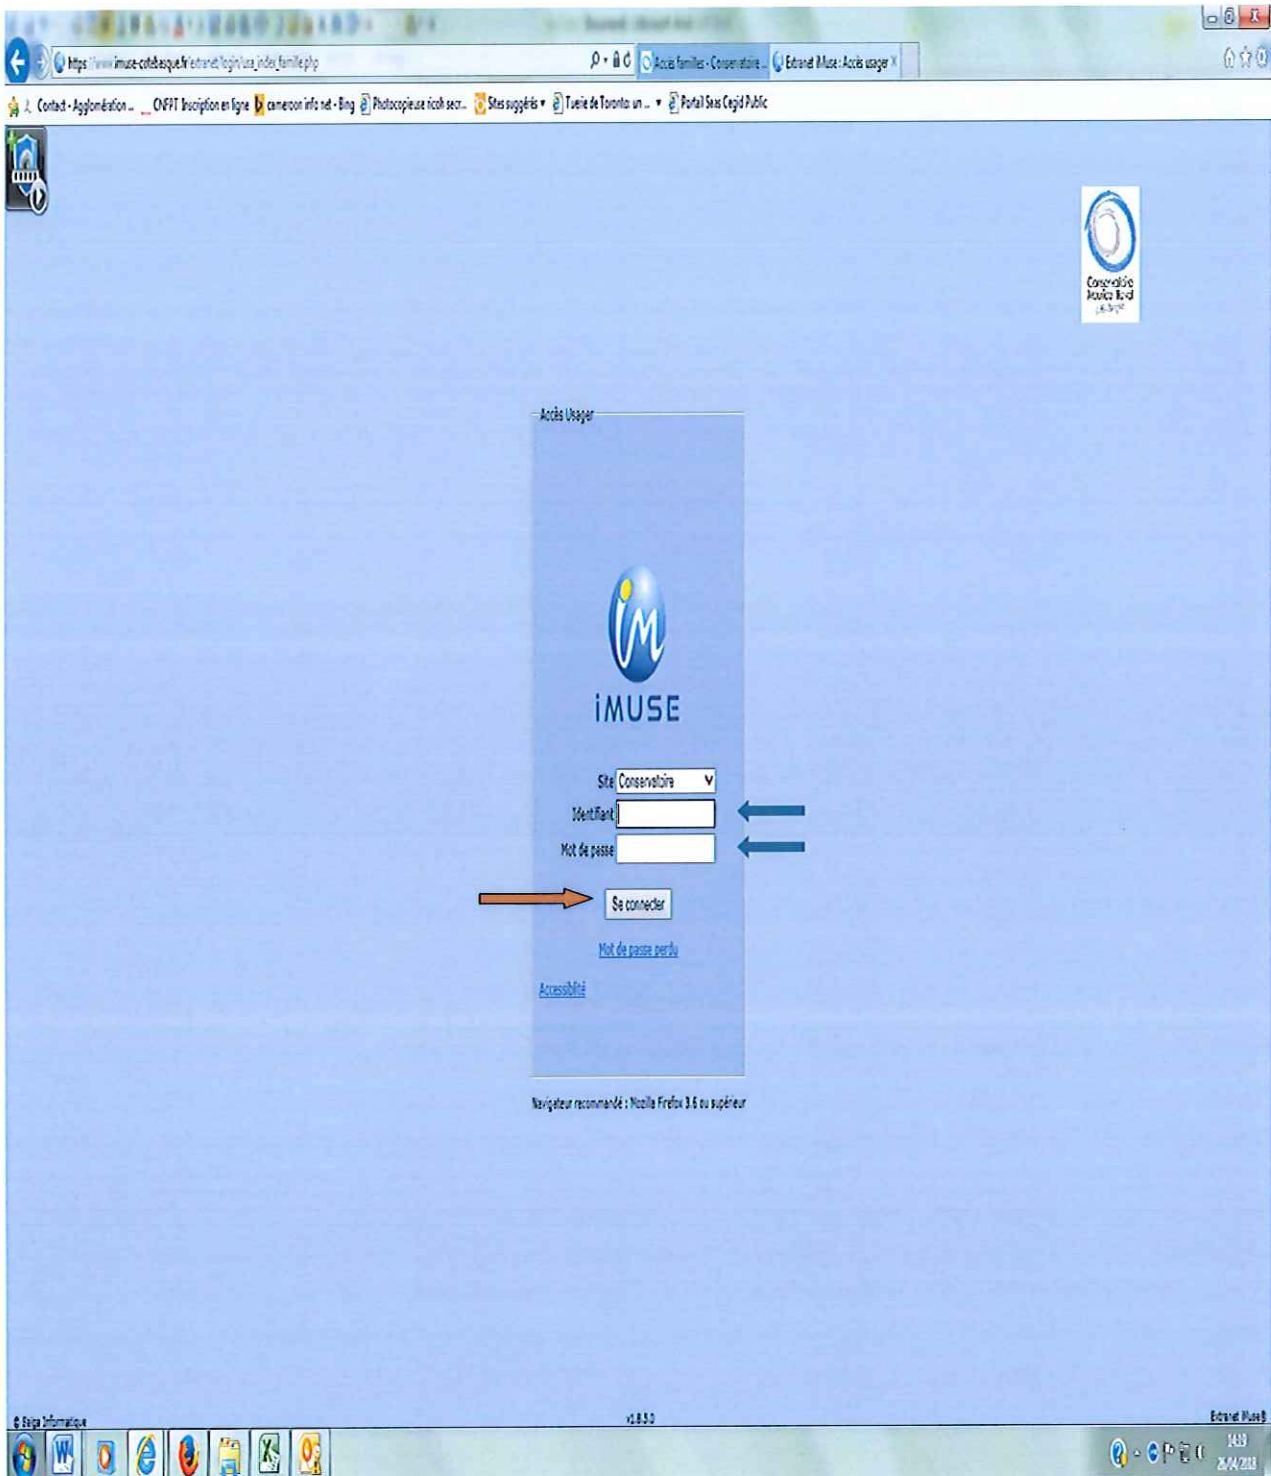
https://www.imuse-cotebasque.fr/extranet/login/usa_index_famille.php
Accès familles - Conservatoire...
Extranet iMuse : Accès usager

Contact - Agglomération... ONFPT Inscription en ligne cameroon info net - Bing Photocopieuse école secr... Sites suggérés Tuerie de Toronto un... Portail Saas Cegid Public

Conservatoire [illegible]

Accès Usager

iMUSE

Site Conservatoire
Identifiant
Mot de passe

Se connecter

Mot de passe perdu

Accessibilité

Navigateur recommandé : Mozilla Firefox 3.6 ou supérieur

© Sage Informatique
v1.85.0
Extranet iMuse®

14:39
25/04/2018